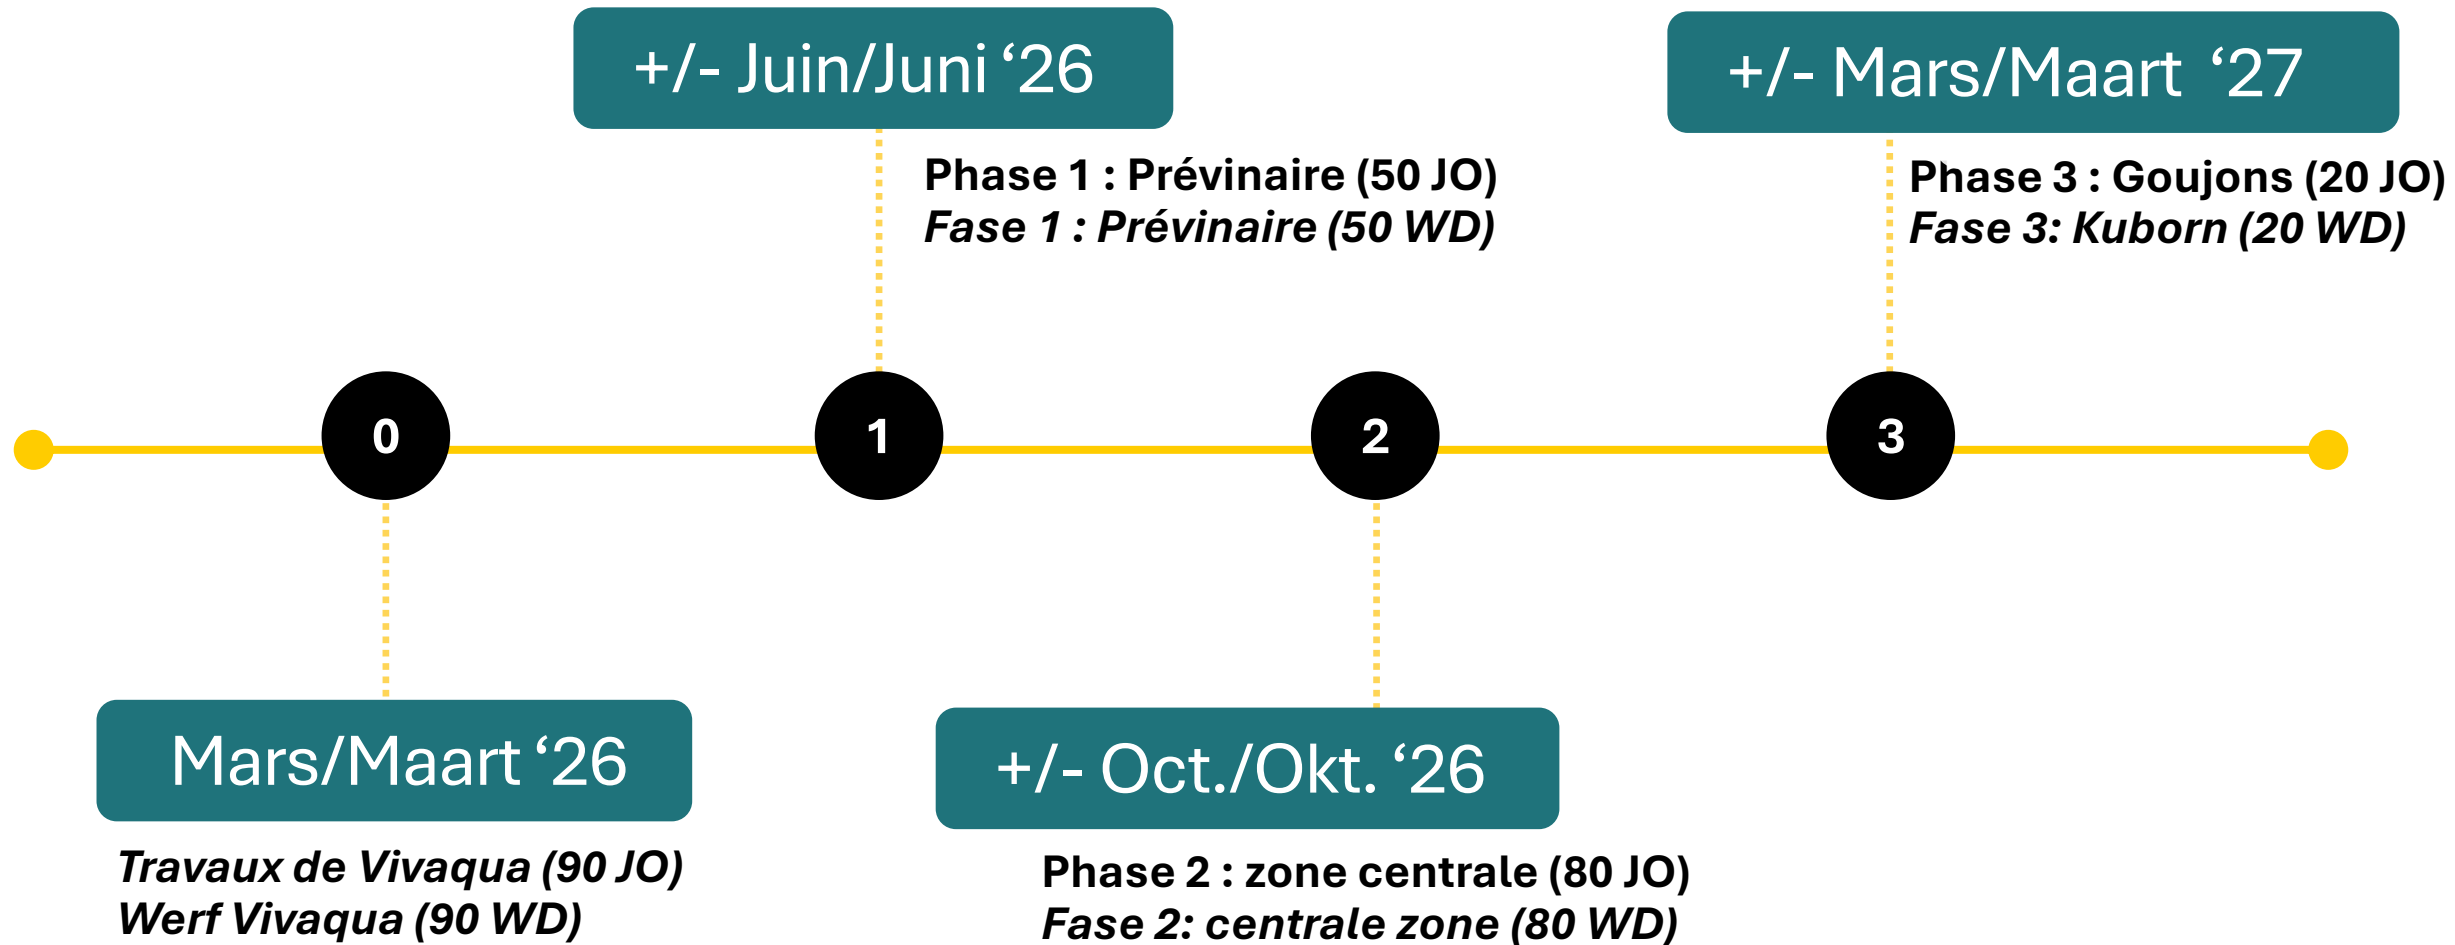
+/- Juin/Juni ‘26

Phase 1 : Prévinaire (50 JO)
Fase 1 : Prévinaire (50 WD)

+/- Mars/Maart ‘27

Phase 3 : Goujons (20 JO)
Fase 3: Kuborn (20 WD)

0

1

2

3

Mars/Maart ‘26

Travaux de Vivaqua (90 JO)
Werf Vivaqua (90 WD)

+/- Oct./Okt. ‘26

Phase 2 : zone centrale (80 JO)
Fase 2: centrale zone (80 WD)